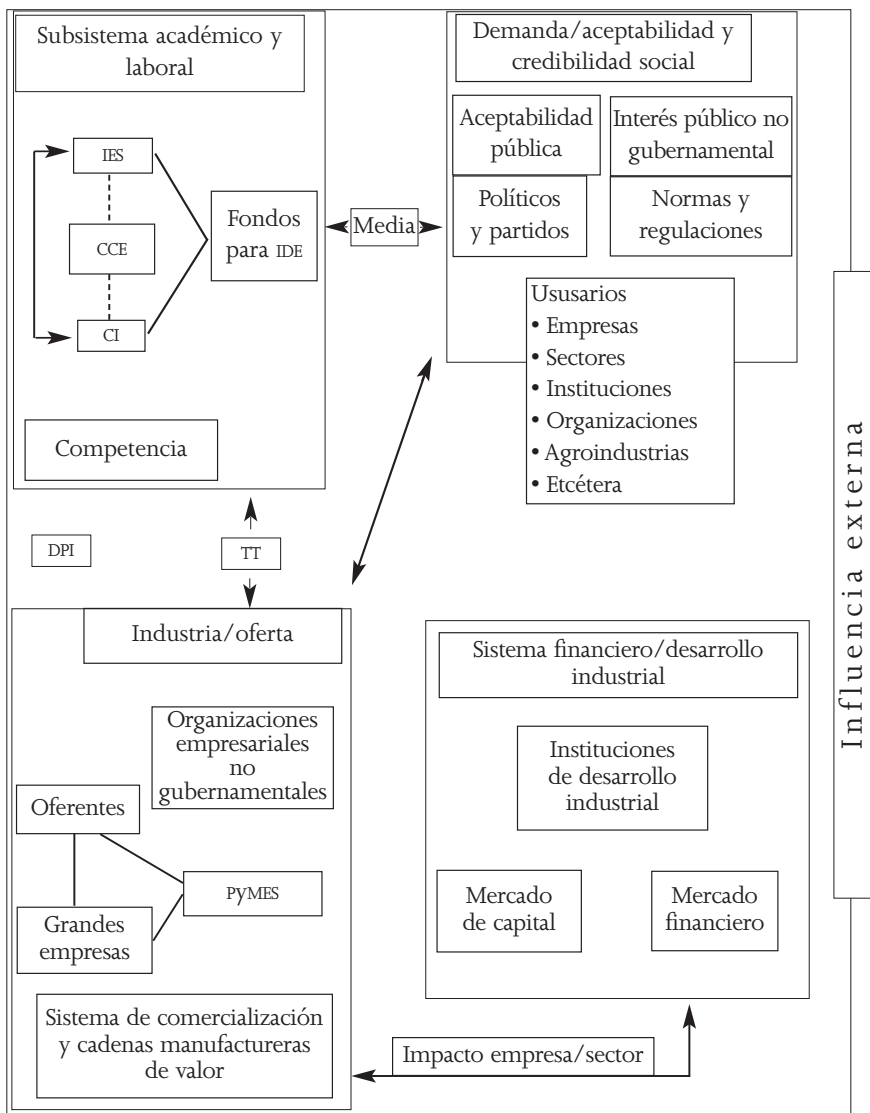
Subsistema académico y laboral

IES

CCE

CI

Fondos para IDE

Competencia

Media

Demanda/aceptabilidad y credibilidad social

Aceptabilidad pública

Interés público no gubernamental

Políticos y partidos

Normas y regulaciones

Ususarios
• Empresas
• Sectores
• Instituciones
• Organizaciones
• Agroindustrias
• Etcétera

DPI

TT

Industria/oferta

Organizaciones empresariales no gubernamentales

Oferentes

PyMES

Grandes empresas

Sistema de comercialización y cadenas manufactureras de valor

Sistema financiero/desarrollo industrial

Instituciones de desarrollo industrial

Mercado de capital

Mercado financiero

Impacto empresa/sector

Influencia externa